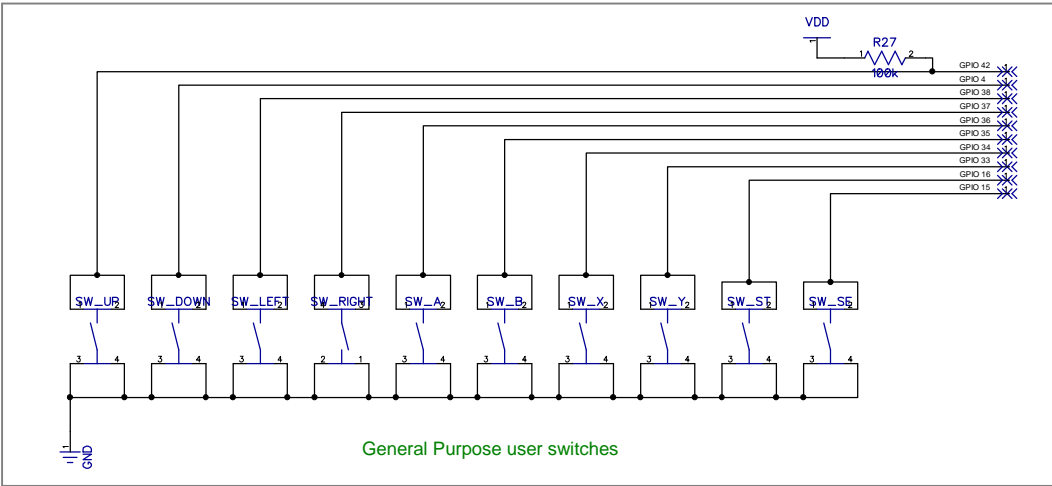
VDD
R27
1
2
100k
GPIO 42
GPIO 4
GPIO 38
GPIO 37
GPIO 36
GPIO 35
GPIO 34
GPIO 33
GPIO 16
GPIO 15

SW_UP
1 2
3 4
SW_DOWN
1 2
3 4
SW_LEFT
1 2
3 4
SW_RIGHT
4 3
2 1
SW_A
1 2
3 4
SW_B
1 2
3 4
SW_X
1 2
3 4
SW_Y
1 2
3 4
SW_ST
1 2
3 4
SW_SE
1 2
3 4

1
GND

General Purpose user switches